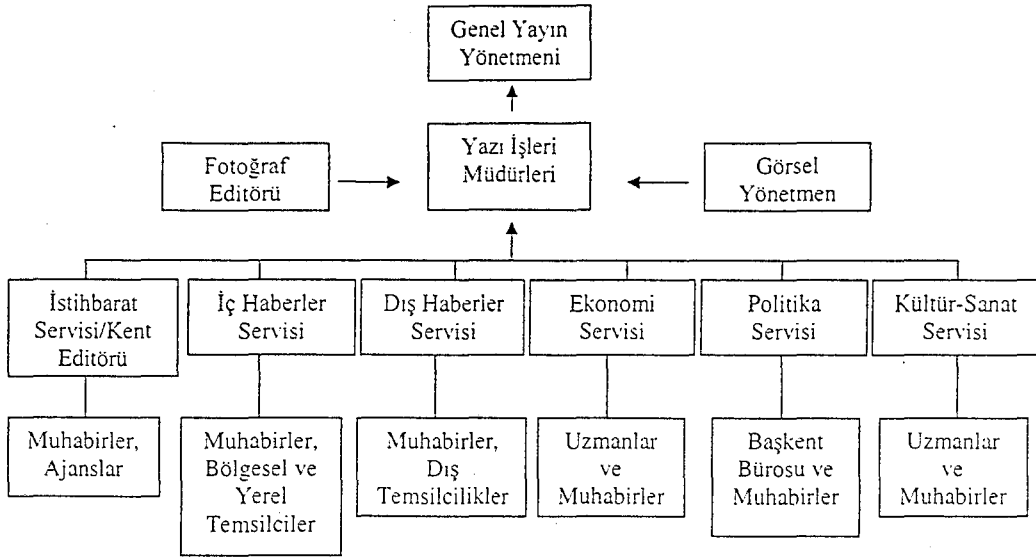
Genel Yayın Yönetmeni

Fotoğraf Editörü

Yazı İşleri Müdürleri

Görsel Yönetmen

İstihbarat Servisi/Kent Editörü

İç Haberler Servisi

Dış Haberler Servisi

Ekonomi Servisi

Politika Servisi

Kültür-Sanat Servisi

Muhabirler, Ajanslar

Muhabirler, Bölgesel ve Yerel Temsilciler

Muhabirler, Dış Temsilcilikler

Uzmanlar ve Muhabirler

Başkent Bürosu ve Muhabirler

Uzmanlar ve Muhabirler